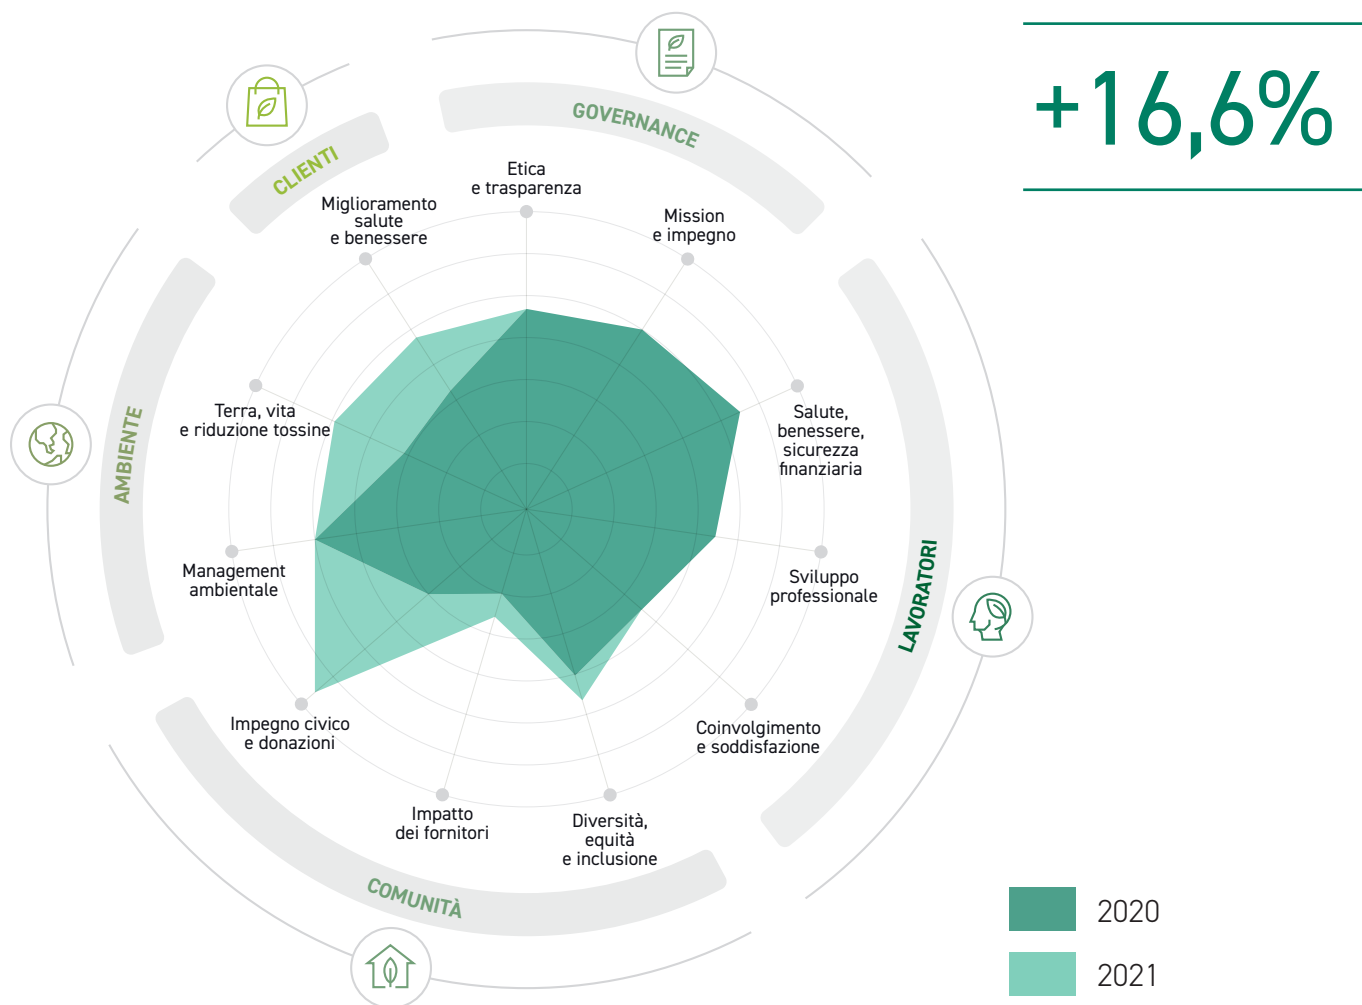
+16,6%

GOVERNANCE

CLIENTI

LAVORATORI

AMBIENTE

COMUNITÀ

Etica e trasparenza

Mission e impegno

Salute, benessere, sicurezza finanziaria

Sviluppo professionale

Coinvolgimento e soddisfazione

Diversità, equità e inclusione

Impatto dei fornitori

Impegno civico e donazioni

Management ambientale

Terra, vita e riduzione tossine

Miglioramento salute e benessere

2020

2021